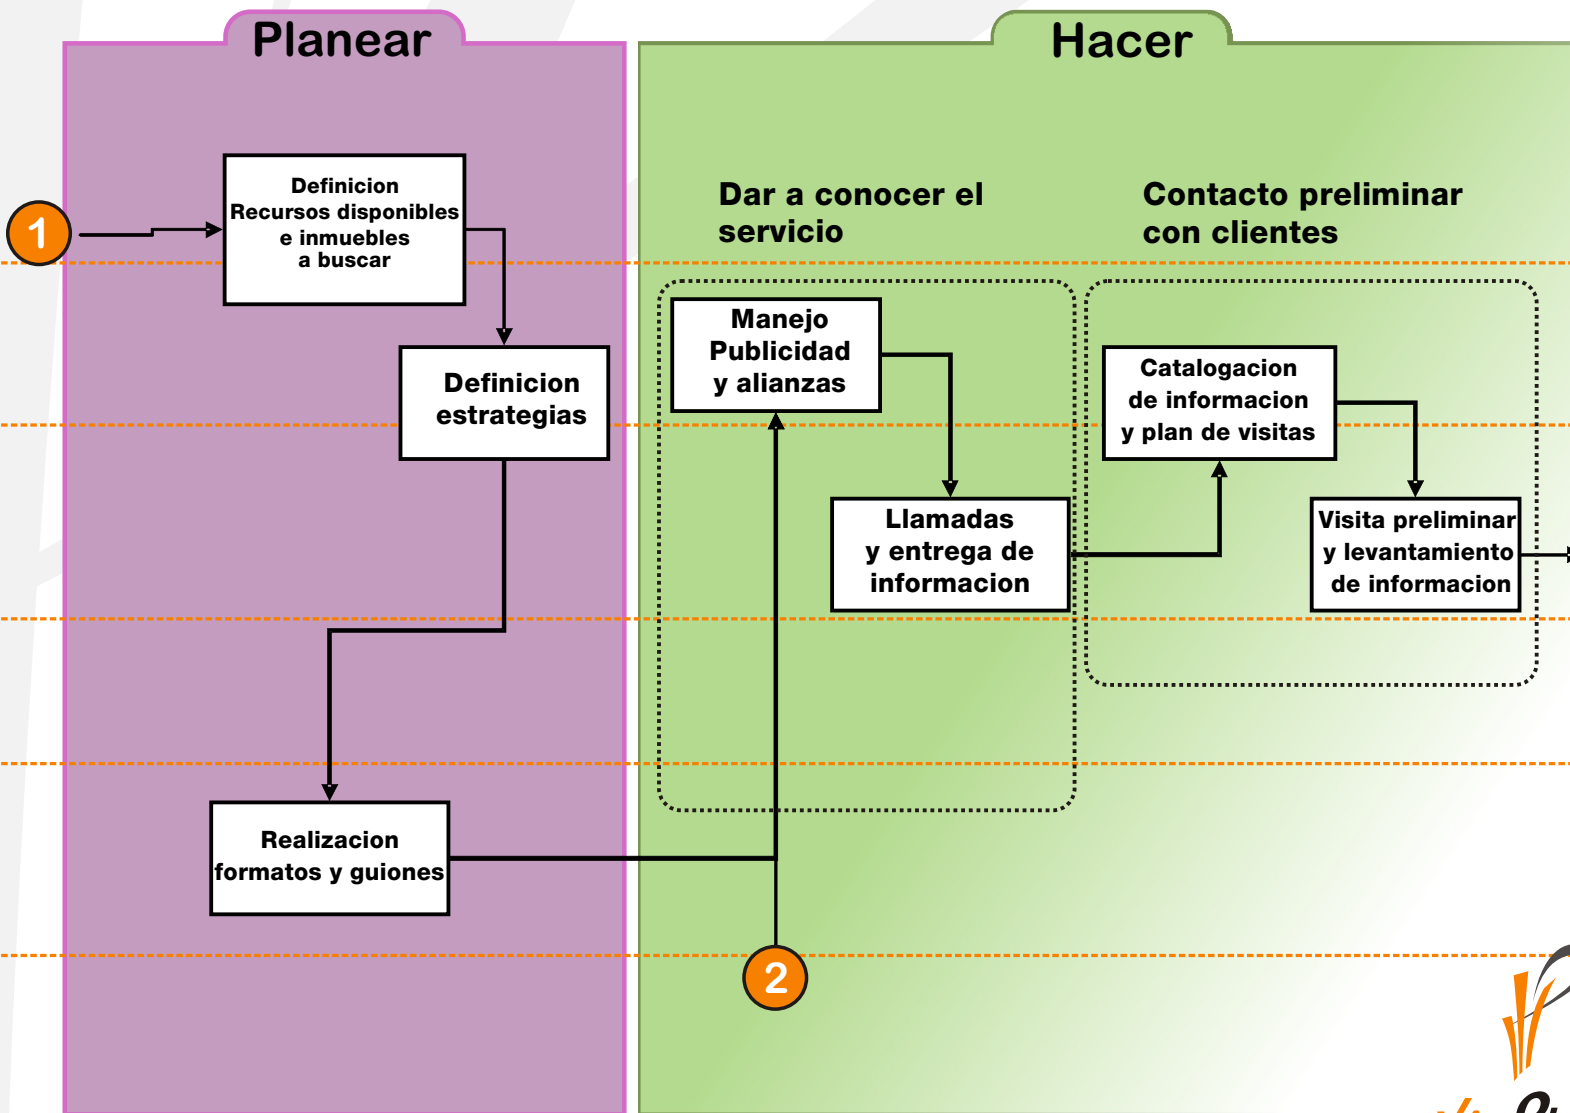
Planear

Hacer

1

Definicion Recursos disponibles e inmuebles a buscar

Definicion estrategias

Realizacion formatos y guiones

Dar a conocer el servicio

Manejo Publicidad y alianzas

Llamadas y entrega de informacion

Contacto preliminar con clientes

Catalogacion de informacion y plan de visitas

Visita preliminar y levantamiento de informacion

2